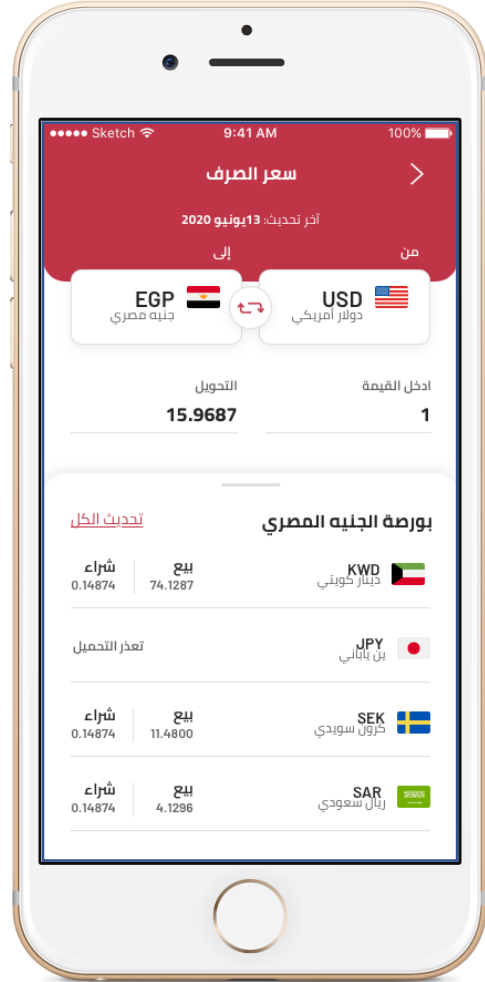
●●●●● Sketch 9:41 AM 100%

سعر الصرف

آخر تحديث: 13يونيو 2020

من

إلى

USD
دولار أمريكي

EGP
جنيه مصري

ادخل القيمة
1

التحويل
15.9687

بورصة الجنيه المصري

تحديث الكل

KWD
دينار كويتي

بيع
74.1287

شراء
0.14874

JPY
ين ياباني

تعذر التحميل

SEK
كرون سويدي

بيع
11.4800

شراء
0.14874

SAR
ريال سعودي

بيع
4.1296

شراء
0.14874